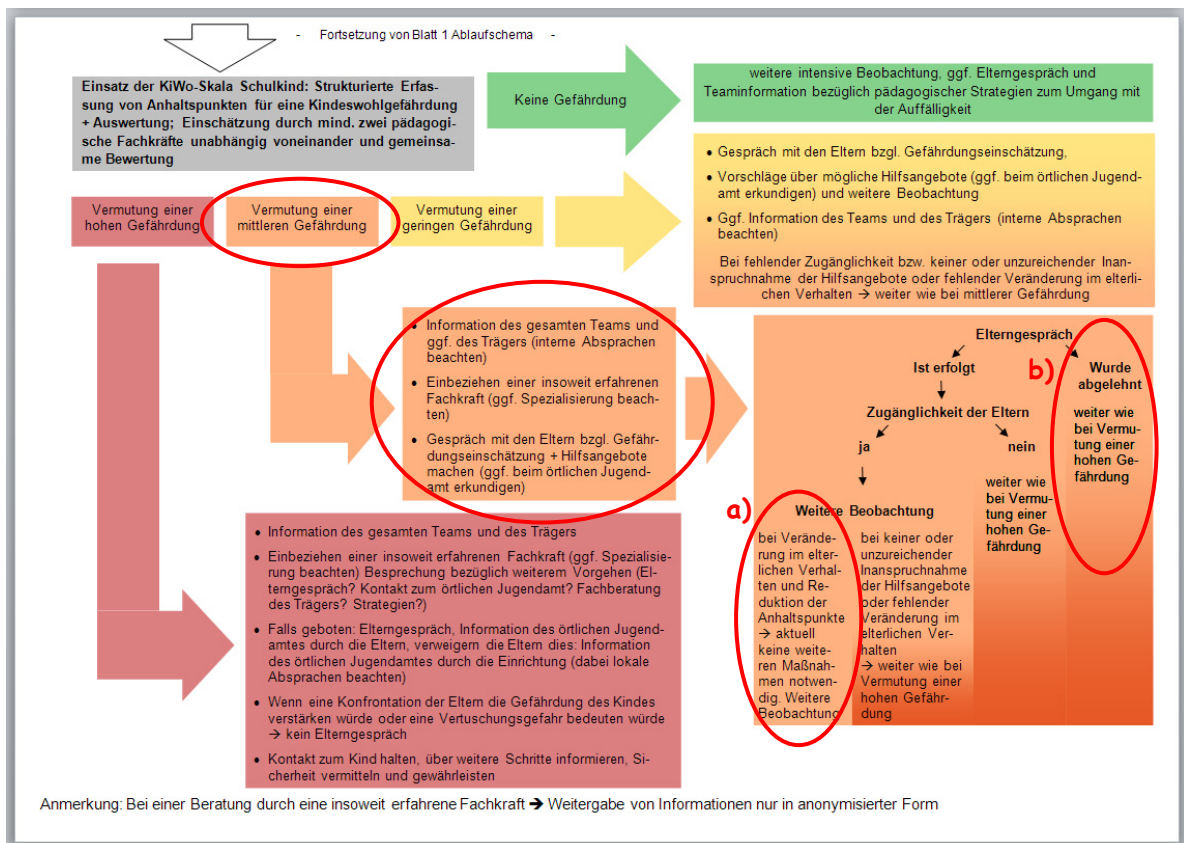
- Fortsetzung von Blatt 1 Ablaufschema -

Einsatz der KiWo-Skala Schulkind: Strukturierte Erfassung von Anhaltspunkten für eine Kindeswohlgefährdung + Auswertung; Einschätzung durch mind. zwei pädagogische Fachkräfte unabhängig voneinander und gemeinsame Bewertung

Keine Gefährdung

weitere intensive Beobachtung, ggf. Elterngespräch und Teaminformation bezüglich pädagogischer Strategien zum Umgang mit der Auffälligkeit

- Gespräch mit den Eltern bzgl. Gefährdungseinschätzung,
- Vorschläge über mögliche Hilfsangebote (ggf. beim örtlichen Jugendamt erkundigen) und weitere Beobachtung
- Ggf. Information des Teams und des Trägers (interne Absprachen beachten)

Bei fehlender Zugänglichkeit bzw. keiner oder unzureichender Inanspruchnahme der Hilfsangebote oder fehlender Veränderung im elterlichen Verhalten → weiter wie bei mittlerer Gefährdung

Vermutung einer hohen Gefährdung

Vermutung einer mittleren Gefährdung

Vermutung einer geringen Gefährdung

- Information des gesamten Teams und ggf. des Trägers (interne Absprachen beachten)
- Einbeziehen einer insoweit erfahrenen Fachkraft (ggf. Spezialisierung beachten)
- Gespräch mit den Eltern bzgl. Gefährdungseinschätzung + Hilfsangebote machen (ggf. beim örtlichen Jugendamt erkundigen)

Elterngespräch

Ist erfolgt

b) Wurde abgelehnt

weiter wie bei Vermutung einer hohen Gefährdung

Zugänglichkeit der Eltern

ja

nein

weiter wie bei Vermutung einer hohen Gefährdung

a) Weitere Beobachtung

bei Veränderung im elterlichen Verhalten und Reduktion der Anhaltspunkte → aktuell keine weiteren Maßnahmen notwendig. Weitere Beobachtung

bei keiner oder unzureichender Inanspruchnahme der Hilfsangebote oder fehlender Veränderung im elterlichen Verhalten → weiter wie bei Vermutung einer hohen Gefährdung

- Information des gesamten Teams und des Trägers
- Einbeziehen einer insoweit erfahrenen Fachkraft (ggf. Spezialisierung beachten) Besprechung bezüglich weiterem Vorgehen (Elterngespräch? Kontakt zum örtlichen Jugendamt? Fachberatung des Trägers? Strategien?)
- Falls geboten: Elterngespräch, Information des örtlichen Jugendamtes durch die Eltern, verweigern die Eltern dies: Information des örtlichen Jugendamtes durch die Einrichtung (dabei lokale Absprachen beachten)
- Wenn eine Konfrontation der Eltern die Gefährdung des Kindes verstärken würde oder eine Vertuschungsgefahr bedeuten würde → kein Elterngespräch
- Kontakt zum Kind halten, über weitere Schritte informieren, Sicherheit vermitteln und gewährleisten

Anmerkung: Bei einer Beratung durch eine insoweit erfahrene Fachkraft → Weitergabe von Informationen nur in anonymisierter Form